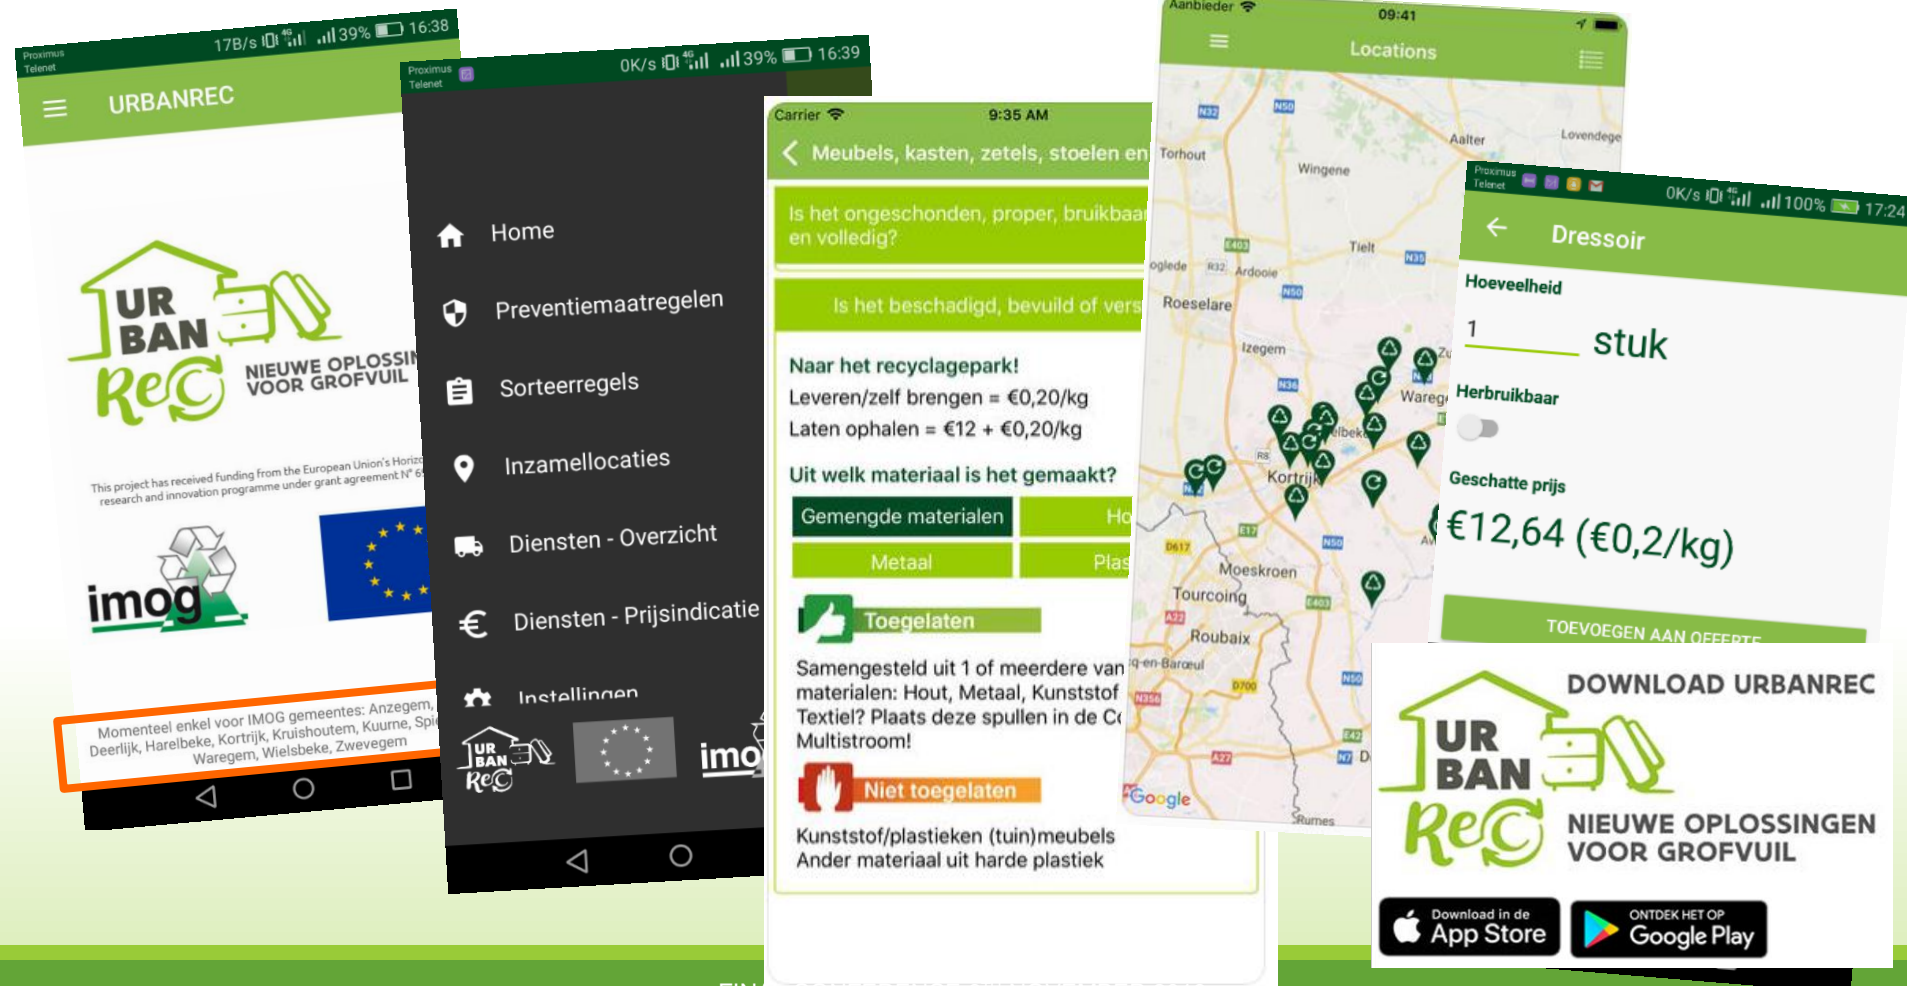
Proximus Telenet 17B/s 39% 16:38

URBANREC

UR BAN ReC NIEUWE OPLOSSI VOOR GROFVUIL

This project has received funding from the European Union's Horiz research and innovation programme under grant agreement N° 6

imog

Momenteel enkel voor IMOG gemeentes: Anzegem, Deerlijk, Harelbeke, Kortrijk, Kruishoutem, Kuurne, Spi Waregem, Wielsbeke, Zwevegem

Proximus Telenet 0K/s 39% 16:39

Home

Preventiemaatregelen

Sorteerregels

Inzamellocaties

Diensten - Overzicht

Diensten - Prijsindicatie

Instellingen

UR BAN ReC

imo

Carrier 9:35 AM

Meubels, kasten, zetels, stoelen en

Is het ongeschonden, proper, bruikbaa en volledig?

Is het beschadigd, bevuild of vers

Naar het recyclagepark!

Leveren/zelf brengen = €0,20/kg

Laten ophalen = €12 + €0,20/kg

Uit welk materiaal is het gemaakt?

| Gemengde materialen | Ho |
|---|---|
| Metaal | Plas |

Toegelaten

Samengesteld uit 1 of meerdere van materialen: Hout, Metaal, Kunststof Textiel? Plaats deze spullen in de C Multistroom!

Niet toegelaten

Kunststof/plastieken (tuin)meubels
Ander materiaal uit harde plastiek

Aanbieder 09:41

Locations

Torhout Wingene Aalter Lovendege Tielt oglede Ardooie Roeselare Izegem Wareg elbek Kortrijk Moeskroen Tourcoing Roubaix q-en-Barœul Google Rumes

Proximus Telenet 0K/s 100% 17:24

Dressoir

Hoeveelheid

1 stuk

Herbruikbaar

Geschatte prijs

€12,64 (€0,2/kg)

TOEVOEGEN AAN OFFERTE

DOWNLOAD URBANREC

UR BAN ReC

NIEUWE OPLOSSINGEN VOOR GROFVUIL

Download in de App Store

ONTDEK HET OP Google Play